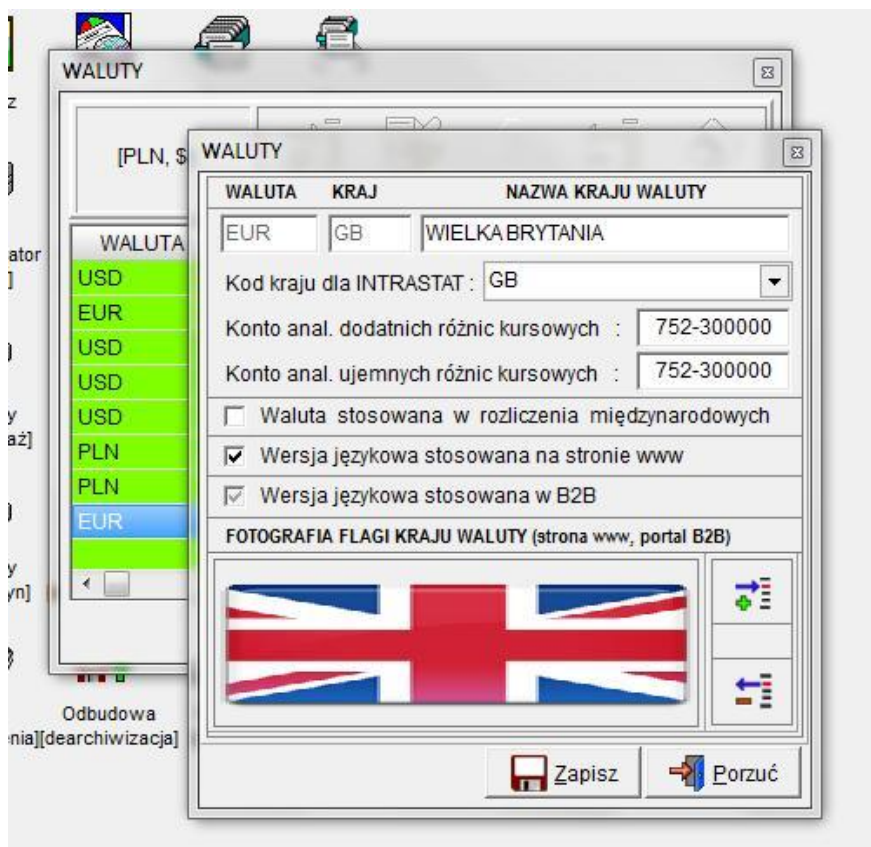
z

ator
]

y
aż]

y
yn]

WALUTY

[PLN, $

WALUTA
USD
EUR
USD
USD
USD
PLN
PLN
EUR

Odbudowa
nia][dearchiwizacja]

WALUTY

WALUTA KRAJ NAZWA KRAJU WALUTY

EUR GB WIELKA BRYTANIA

Kod kraju dla INTRASTAT : GB

Konto anal. dodatnich różnic kursowych : 752-300000

Konto anal. ujemnych różnic kursowych : 752-300000

Waluta stosowana w rozliczenia międzynarodowych

Wersja językowa stosowana na stronie www

Wersja językowa stosowana w B2B

FOTOGRAFIA FLAGI KRAJU WALUTY (strona www, portal B2B)

Zapisz

Porzuć